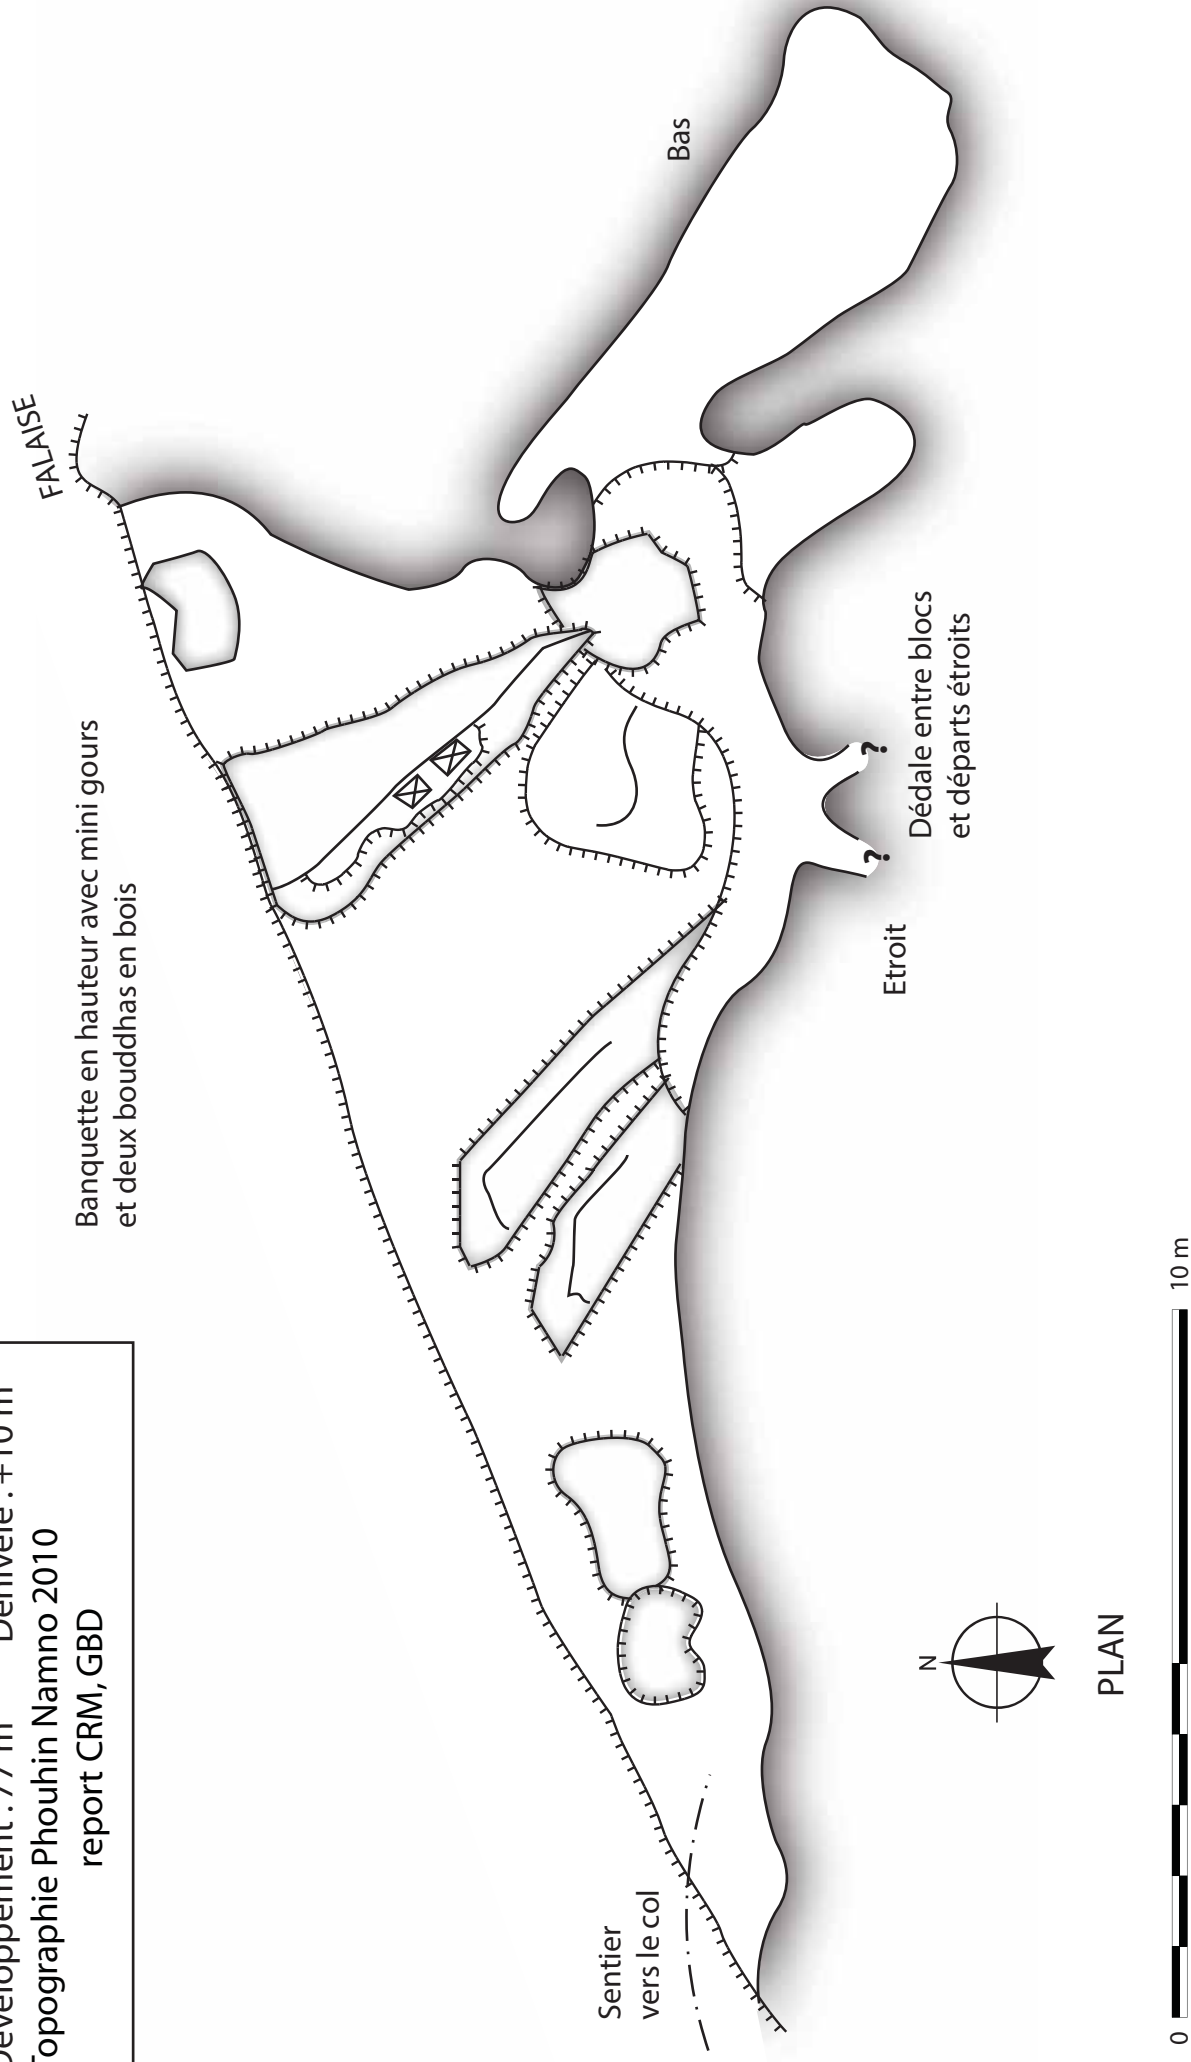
Développement : 77 m    Dénivelé : +10 m
Topographie Phouhin Namno 2010
report CRM, GBD

Bas

FALAISE

Banquette en hauteur avec mini gours et deux bouddhas en bois

Dédale entre blocs et départs étroits

?

?

Etroit

Sentier vers le col

N

PLAN

0

10 m